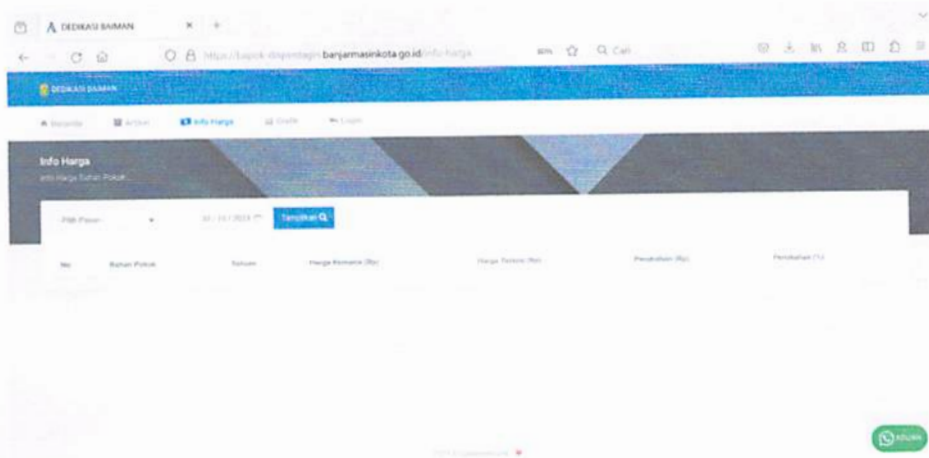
DEDIKASI BAIMAN

https://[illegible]banjarmasinkota.go.id/info-harga

80%

Q Cari

DEDIKASI BAIMAN

Beranda

Artikel

Info Harga

Grafik

Login

Info Harga

Info Harga Bahan Pokok

Pilih Pasar

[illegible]/2023

Tampilkan

No

Bahan Pokok

Satuan

Harga Kemarin (Rp)

Harga Terkini (Rp)

Perubahan (Rp)

Perubahan (%)

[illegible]

Admin